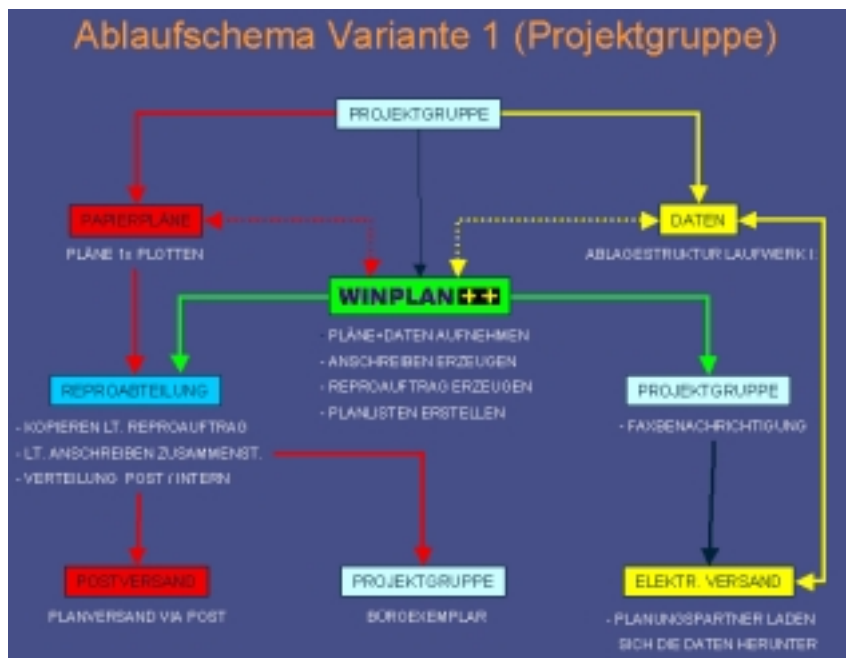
Ablaufschema Variante 1 (Projektgruppe)

PROJEKTGRUPPE

PAPIERPLÄNE

PLÄNE 1x PLOTTEN

DATEN

ABLAGESTRUKTUR LAUFWERK I:

WINPLAN++

- PLÄNE+DATEN AUFNEHMEN
- ANSCHREIBEN ERZEUGEN
- REPROAUFTRAG ERZEUGEN
- PLANLISTEN ERSTELLEN

REPROABTEILUNG

- KOPIEREN LT. REPROAUFTRAG
- LT. ANSCHREIBEN ZUSAMMENST.
- VERTEILUNG POST / INTERN

PROJEKTGRUPPE

- FAXBENACHRICHTIGUNG

POSTVERSAND

PLANVERSAND VIA POST

PROJEKTGRUPPE

BÜROEXEMPLAR

ELEKTR. VERSAND

- PLANUNGSPARTNER LADEN SICH DIE DATEN HERUNTER